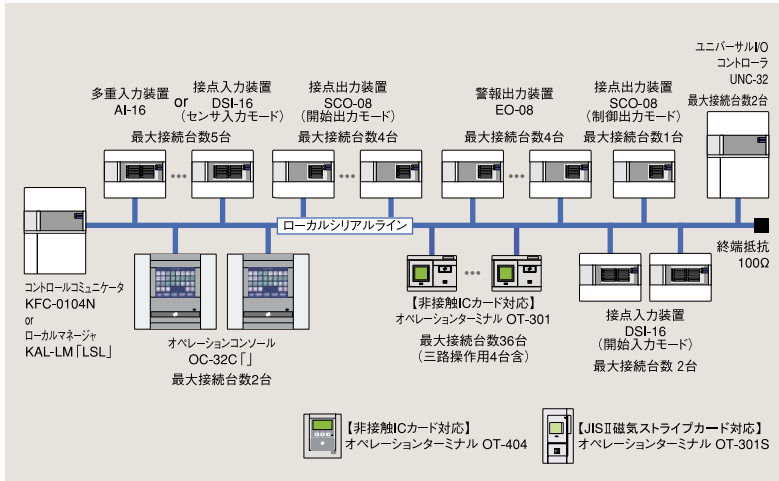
ユニバーサルI/O
コントローラ
UNC-32
最大接続台数2台

多重入力装置
AI-16
or
接点入力装置
DSI-16
（センサ入力モード）
最大接続台数5台

接点出力装置
SCO-08
（開始出力モード）
最大接続台数4台

警報出力装置
EO-08
最大接続台数4台

接点出力装置
SCO-08
（制御出力モード）
最大接続台数1台

ローカルシリアルライン

終端抵抗
100Ω

コントロールコミュニケータ
KFC-0104N
or
ローカルマネージャ
KAL-LM「LSL」

オペレーションコンソール
OC-32C「」
最大接続台数2台

【非接触ICカード対応】
オペレーションターミナル OT-301
最大接続台数36台
（三路操作用4台含）

接点入力装置
DSI-16
（開始入力モード）
最大接続台数 2台

【非接触ICカード対応】
オペレーションターミナル OT-404

【JISⅡ磁気ストライプカード対応】
オペレーションターミナル OT-301S